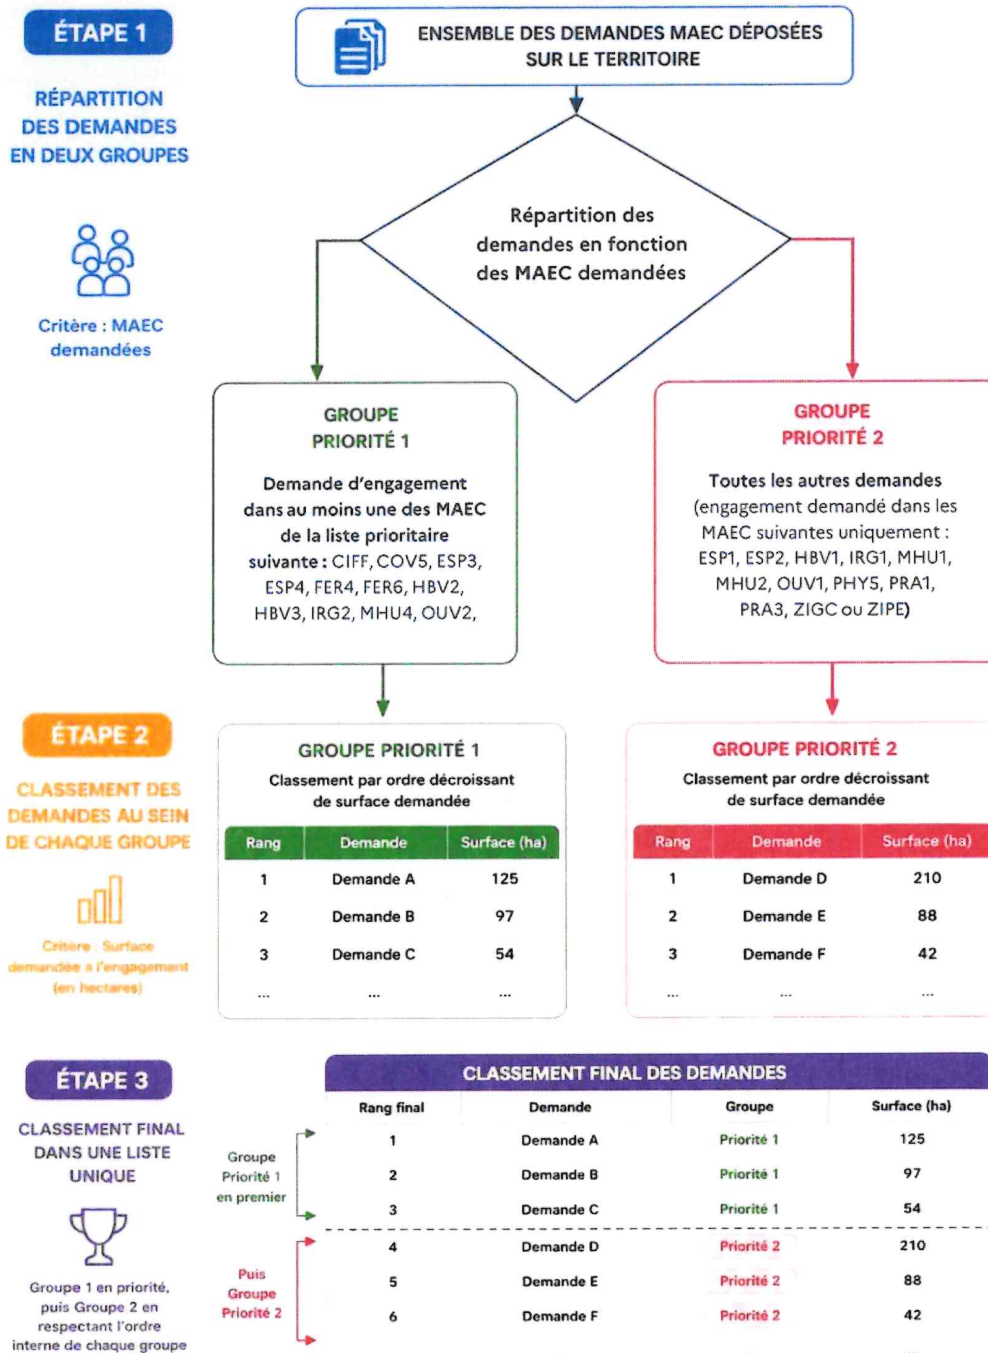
ÉTAPE 1

RÉPARTITION DES DEMANDES EN DEUX GROUPES

Critère : MAEC demandées

ENSEMBLE DES DEMANDES MAEC DÉPOSÉES SUR LE TERRITOIRE

Répartition des demandes en fonction des MAEC demandées

GROUPE PRIORITÉ 1

Demande d'engagement dans au moins une des MAEC de la liste prioritaire suivante : CIFF, COV5, ESP3, ESP4, FER4, FER6, HBV2, HBV3, IRG2, MHU4, OUV2,

GROUPE PRIORITÉ 2

Toutes les autres demandes (engagement demandé dans les MAEC suivantes uniquement : ESP1, ESP2, HBV1, IRG1, MHU1, MHU2, OUV1, PHY5, PRA1, PRA3, ZIGC ou ZIPE)

ÉTAPE 2

CLASSEMENT DES DEMANDES AU SEIN DE CHAQUE GROUPE

Critère : Surface demandée à l'engagement (en hectares)

GROUPE PRIORITÉ 1

Classement par ordre décroissant de surface demandée

| Rang | Demande | Surface (ha) |
|---|---|---|
| 1 | Demande A | 125 |
| 2 | Demande B | 97 |
| 3 | Demande C | 54 |
| ... | ... | ... |

GROUPE PRIORITÉ 2

Classement par ordre décroissant de surface demandée

| Rang | Demande | Surface (ha) |
|---|---|---|
| 1 | Demande D | 210 |
| 2 | Demande E | 88 |
| 3 | Demande F | 42 |
| ... | ... | ... |

ÉTAPE 3

CLASSEMENT FINAL DANS UNE LISTE UNIQUE

Groupe 1 en priorité, puis Groupe 2 en respectant l'ordre interne de chaque groupe

CLASSEMENT FINAL DES DEMANDES

Groupe Priorité 1 en premier

Puis Groupe Priorité 2

| Rang final | Demande | Groupe | Surface (ha) |
|---|---|---|---|
| 1 | Demande A | Priorité 1 | 125 |
| 2 | Demande B | Priorité 1 | 97 |
| 3 | Demande C | Priorité 1 | 54 |
| 4 | Demande D | Priorité 2 | 210 |
| 5 | Demande E | Priorité 2 | 88 |
| 6 | Demande F | Priorité 2 | 42 |